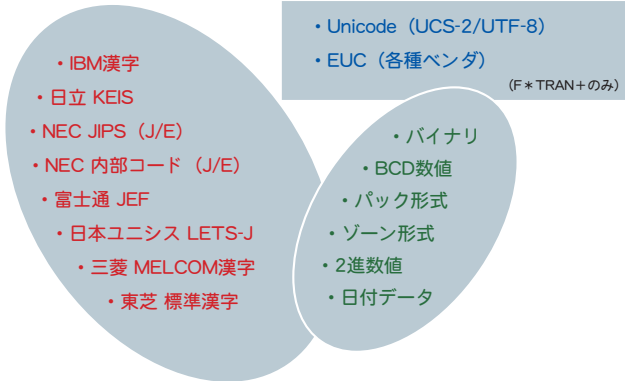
・Unicode（UCS-2/UTF-8）
・EUC（各種ベンダ）
（F＊TRAN＋のみ）

・IBM漢字
・日立 KEIS
・NEC JIPS（J/E）
・NEC 内部コード（J/E）
・富士通 JEF
・日本ユニシス LETS-J
・三菱 MELCOM漢字
・東芝 標準漢字

・バイナリ
・BCD数値
・パック形式
・ゾーン形式
・2進数値
・日付データ